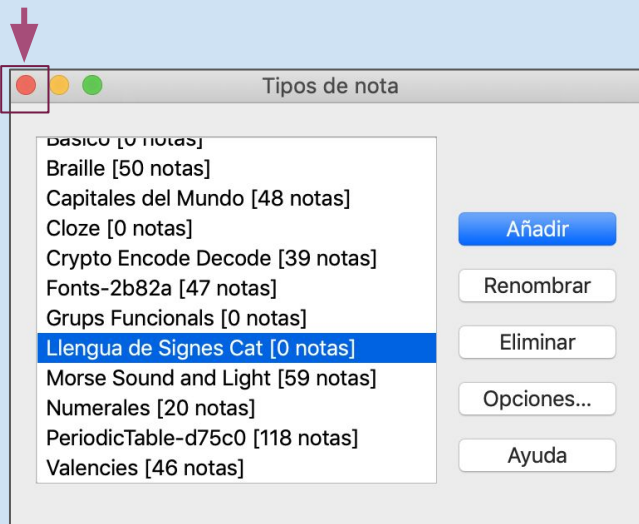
Tipos de nota

Básico [0 notas]
Braille [50 notas]
Capitales del Mundo [48 notas]
Cloze [0 notas]
Crypto Encode Decode [39 notas]
Fonts-2b82a [47 notas]
Grups Funcionals [0 notas]
Llengua de Signes Cat [0 notas]
Morse Sound and Light [59 notas]
Numerales [20 notas]
PeriodicTable-d75c0 [118 notas]
Valencies [46 notas]

Añadir
Renombrar
Eliminar
Opciones...
Ayuda